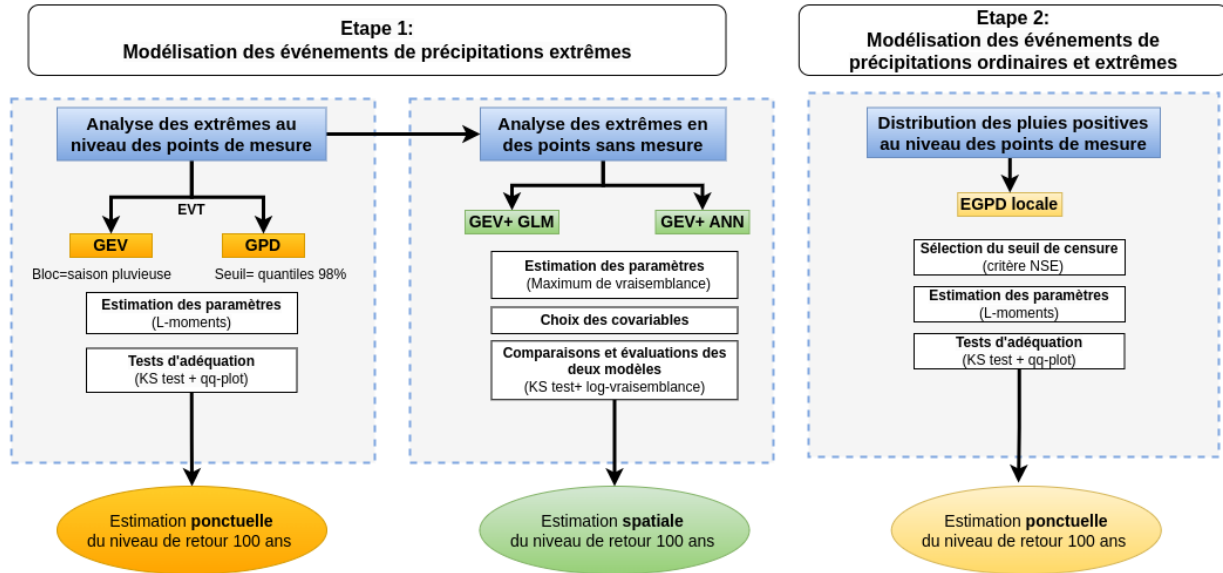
Etape 1:
Modélisation des événements de précipitations extrêmes

Analyse des extrêmes au niveau des points de mesure

EVT

GEV

GPD

Bloc=saison pluvieuse

Seuil= quantiles 98%

Estimation des paramètres
(L-moments)

Tests d'adéquation
(KS test + qq-plot)

Estimation ponctuelle du niveau de retour 100 ans

Analyse des extrêmes en des points sans mesure

GEV+ GLM

GEV+ ANN

Estimation des paramètres
(Maximum de vraisemblance)

Choix des covariables

Comparaisons et évaluations des deux modèles
(KS test+ log-vraisemblance)

Estimation spatiale du niveau de retour 100 ans

Etape 2:
Modélisation des événements de précipitations ordinaires et extrêmes

Distribution des pluies positives au niveau des points de mesure

EGPD locale

Sélection du seuil de censure
(critère NSE)

Estimation des paramètres
(L-moments)

Tests d'adéquation
(KS test + qq-plot)

Estimation ponctuelle du niveau de retour 100 ans